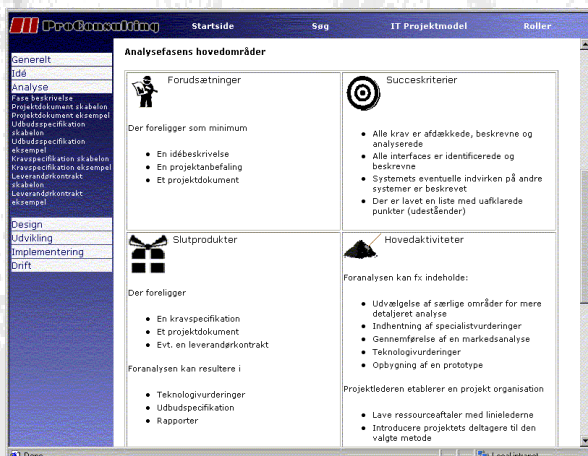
ProConsulting Startside Søg IT Projektmodel Roller

Generelt
Idé
Analyse
Fase beskrivelse
Projektdokument skabelon
Projektdokument eksempel
Udbudsspecifikation skabelon
Udbudsspecifikation eksempel
Kravspecifikation skabelon
Kravspecifikation eksempel
Leverandørkontrakt skabelon
Leverandørkontrakt eksempel

Design
Udvikling
Implementering
Drift

Analysefasens hovedområder

Forudsætninger

Der foreligger som minimum

- En idébeskrivelse
- En projektanbefaling
- Et projektdokument

Succeskriterier

- Alle krav er afdækkede, beskrevne og analyserede
- Alle interfaces er identificerede og beskrevne
- Systemets eventuelle indvirken på andre systemer er beskrevet
- Der er lavet en liste med uafklarede punkter (udeståender)

Slutprodukter

Der foreligger

- En kravspecifikation
- Et projektdokument
- Evt. en leverandørkontrakt

Foranalysen kan resultere i

- Teknologivurderinger
- Udbudsspecifikation
- Rapporter

Hovedaktiviteter

Foranalysen kan fx indeholde:

- Udvælgelse af særlige områder for mere detaljeret analyse
- Indhentning af specialistvurderinger
- Gennemførelse af en markedsanalyse
- Teknologivurderinger
- Opbygning af en prototype

Projektlederen etablerer en projekt organisation

- Lave ressourceaftaler med linielederne
- Introducere projektets deltagere til den valgte metode

Done
Local intranet